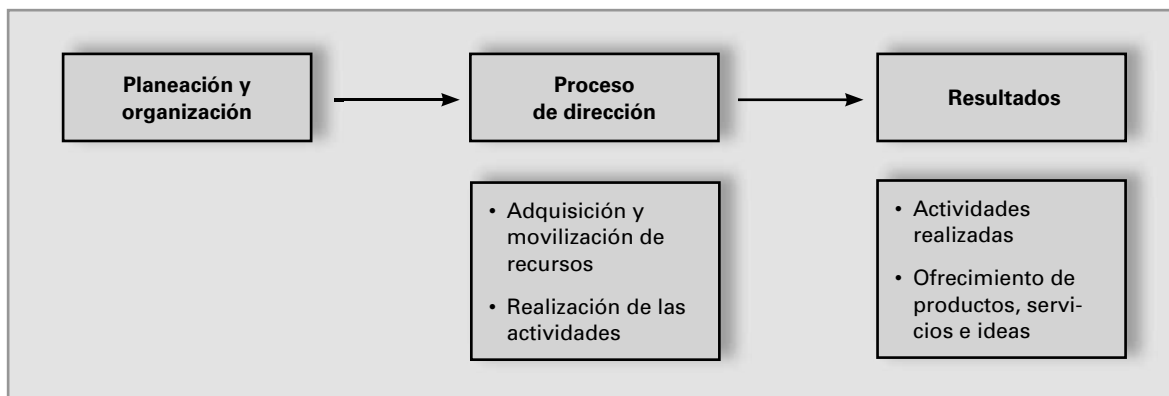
Planeación y organización

Proceso de dirección

Resultados

• Adquisición y movilización de recursos
• Realización de las actividades

• Actividades realizadas
• Ofrecimiento de productos, servicios e ideas